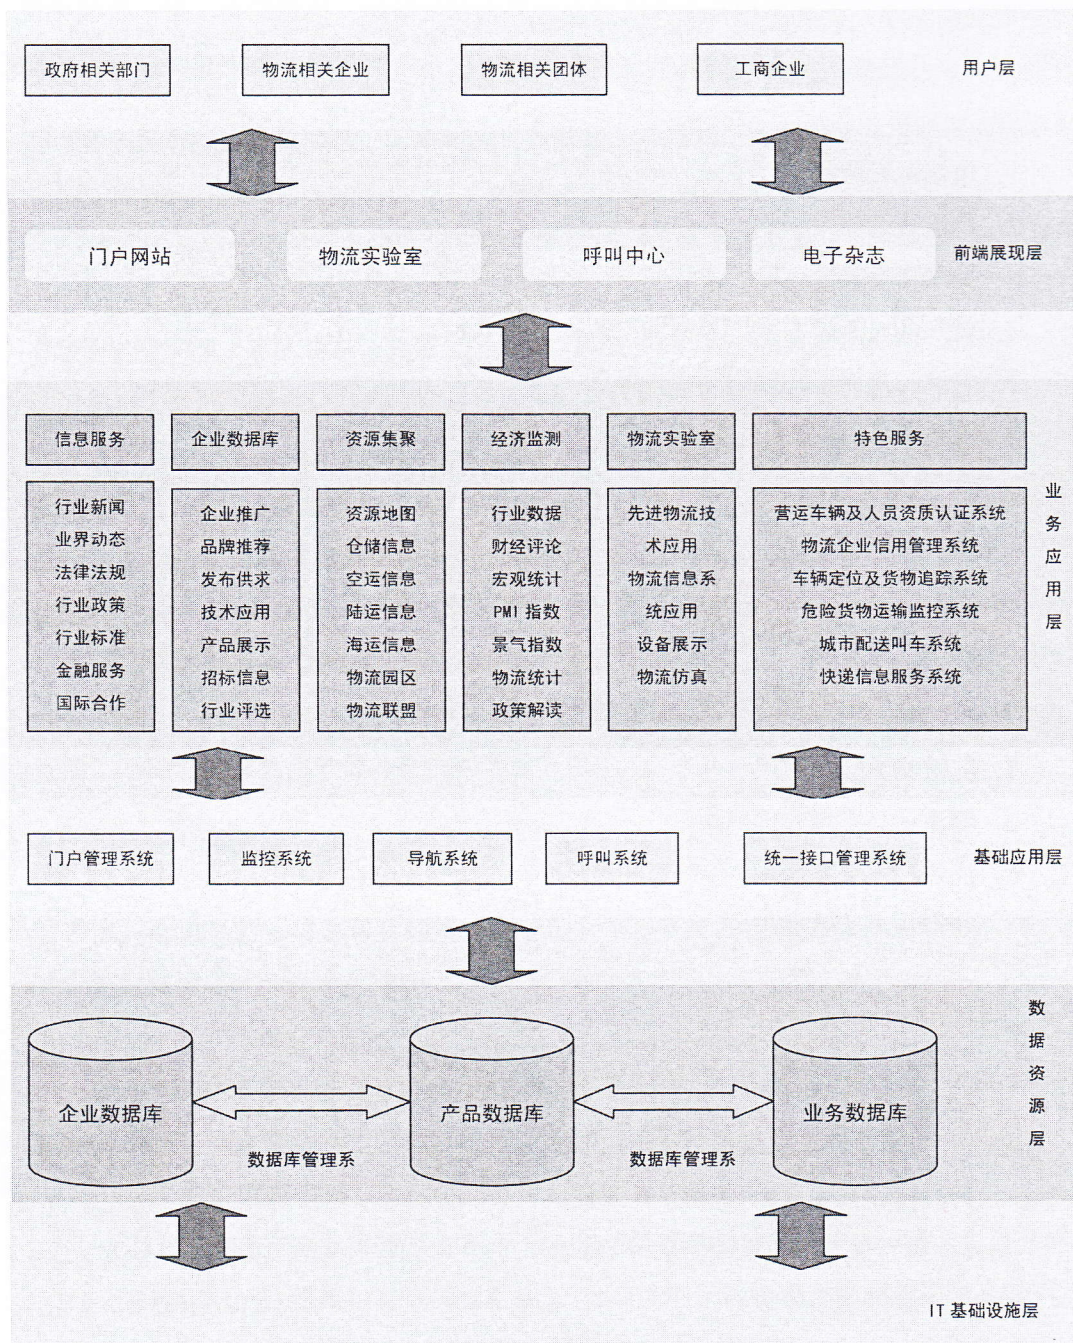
政府相关部门

物流相关企业

物流相关团体

工商企业

用户层

门户网站

物流实验室

呼叫中心

电子杂志

前端展现层

信息服务

企业数据库

资源集聚

经济监测

物流实验室

特色服务

行业新闻
业界动态
法律法规
行业政策
行业标准
金融服务
国际合作

企业推广
品牌推荐
发布供求
技术应用
产品展示
招标信息
行业评选

资源地图
仓储信息
空运信息
陆运信息
海运信息
物流园区
物流联盟

行业数据
财经评论
宏观统计
PMI 指数
景气指数
物流统计
政策解读

先进物流技术应用
物流信息系统应用
设备展示
物流仿真

营运车辆及人员资质认证系统
物流企业信用管理系统
车辆定位及货物追踪系统
危险货物运输监控系统
城市配送叫车系统
快递信息服务系统

业务应用层

门户管理系统

监控系统

导航系统

呼叫系统

统一接口管理系统

基础应用层

企业数据库

产品数据库

业务数据库

数据库管理系

数据库管理系

数据资源层

IT 基础设施层